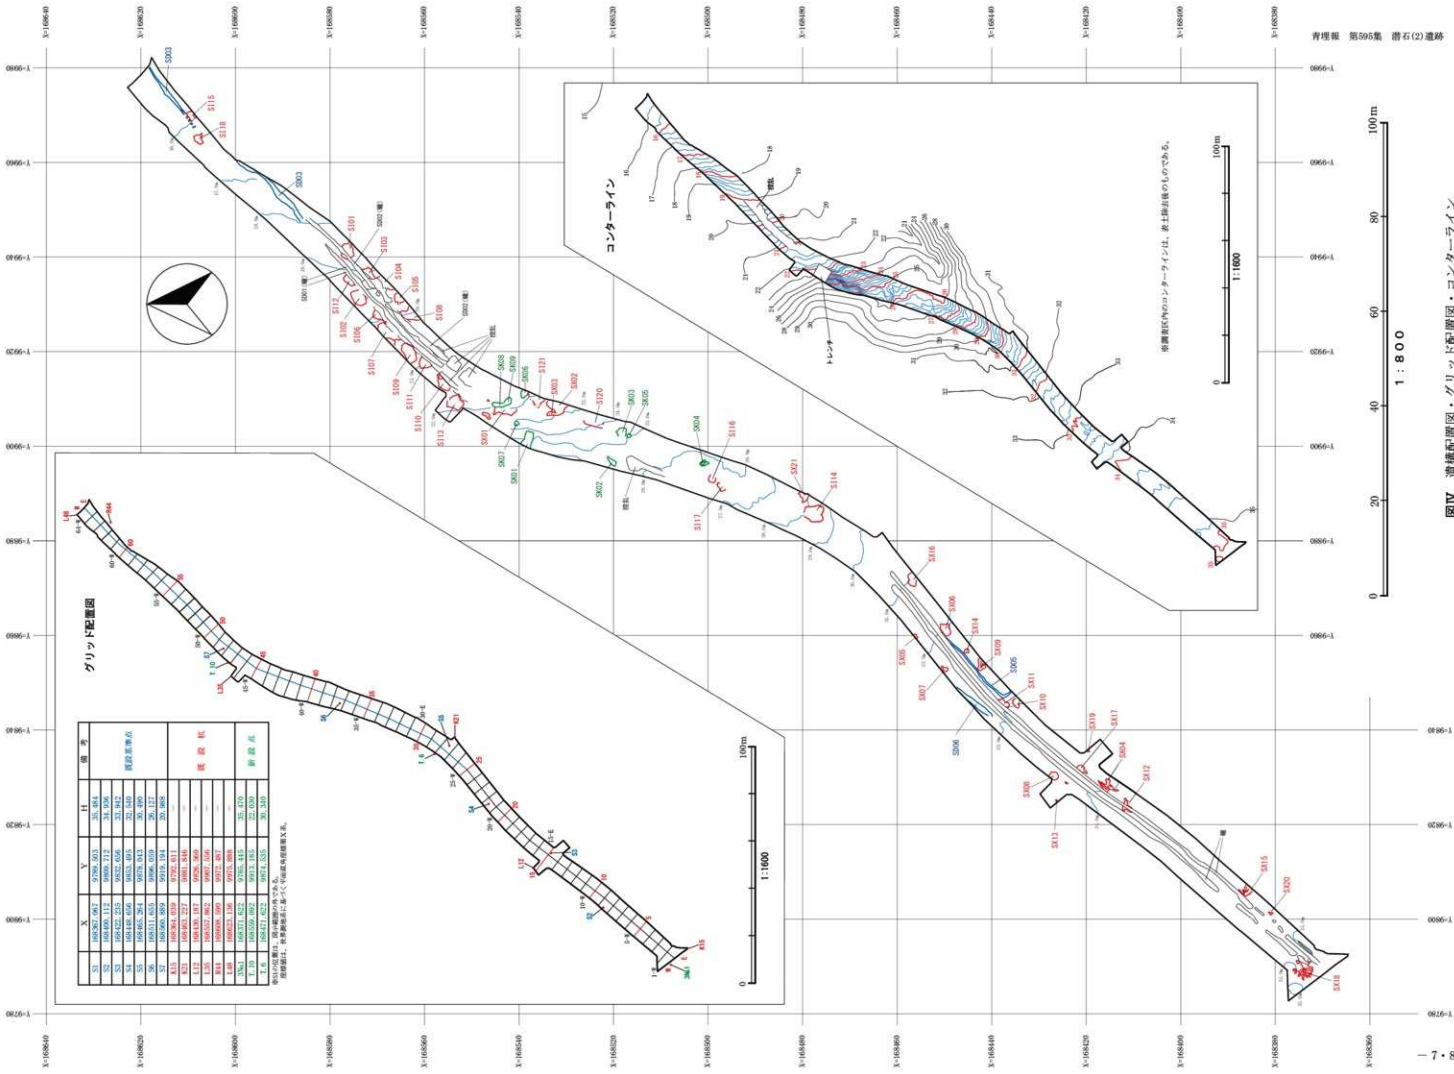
青埋報　第595集　潜石(2)遺跡

図IV　遺構配置図・グリッド配置図・コンターライン

1：800

0　20　40　60　80　100m

コンターライン

調査区内のコンターラインは、表土除去後のものである。

1:1600

0　100m

グリッド配置図

| | X | Y | H | 備考 |
|---|---|---|---|---|
| S1 | 168367.067 | 9790.503 | 35.484 | 測設基準点 |
| S2 | 168400.112 | 9809.712 | 34.936 | |
| S3 | 168422.235 | 9832.656 | 33.942 | |
| S4 | 168448.656 | 9853.095 | 32.540 | |
| S5 | 168482.264 | 9879.613 | 30.490 | |
| S6 | 168511.655 | 9896.059 | 26.127 | |
| S7 | 168566.889 | 9919.194 | 20.988 | |
| K15 | 168364.859 | 9792.611 | — | 既設杭 |
| K21 | 168463.227 | 9861.846 | — | |
| L12 | 168493.917 | 9876.560 | — | |
| L35 | 168552.062 | 9907.536 | — | |
| R44 | 168608.590 | 9972.487 | — | |
| L48 | 168623.136 | 9975.868 | — | |
| 3No.1 | 168371.622 | 9785.415 | 35.470 | 新設点 |
| T.10 | 168566.092 | 9911.165 | 22.030 | |
| T.8 | 168471.422 | 9874.535 | 30.340 | |

※S1の位置は、図示範囲の外である。
座標値は、世界測地系に基づく平面直角座標X系。

1:1600

0　100m

SD03　SI15　SI18　SD03　SI01　SD02(溝)　SI03　SI04　SI05　SD01(溝)　SI12　SI06　SI02　SI08　SD02(溝)　SI07　SI09　SI11　SI10　SI13　SK08　SK09　SK06　SI21　SX03　SX02　SI20　SK03　SK05　SK01　SK07　SK01　SK02　SK04　SI16　SX21　SI14　SI17　SX16　SX06　SX14　SX09　SX05　SX11　SX10　SX05　SX07　SD06　SX19　SX17　SX04　SX12　SX08　SX13　SX15　SX20　SX18

トレンチ

X=168640　X=168620　X=168600　X=168580　X=168560　X=168540　X=168520　X=168500　X=168480　X=168460　X=168440　X=168420　X=168400　X=168380　X=168360

Y=9980　Y=9960　Y=9940　Y=9920　Y=9900　Y=9880　Y=9860　Y=9840　Y=9820　Y=9800　Y=9780

－7・8－